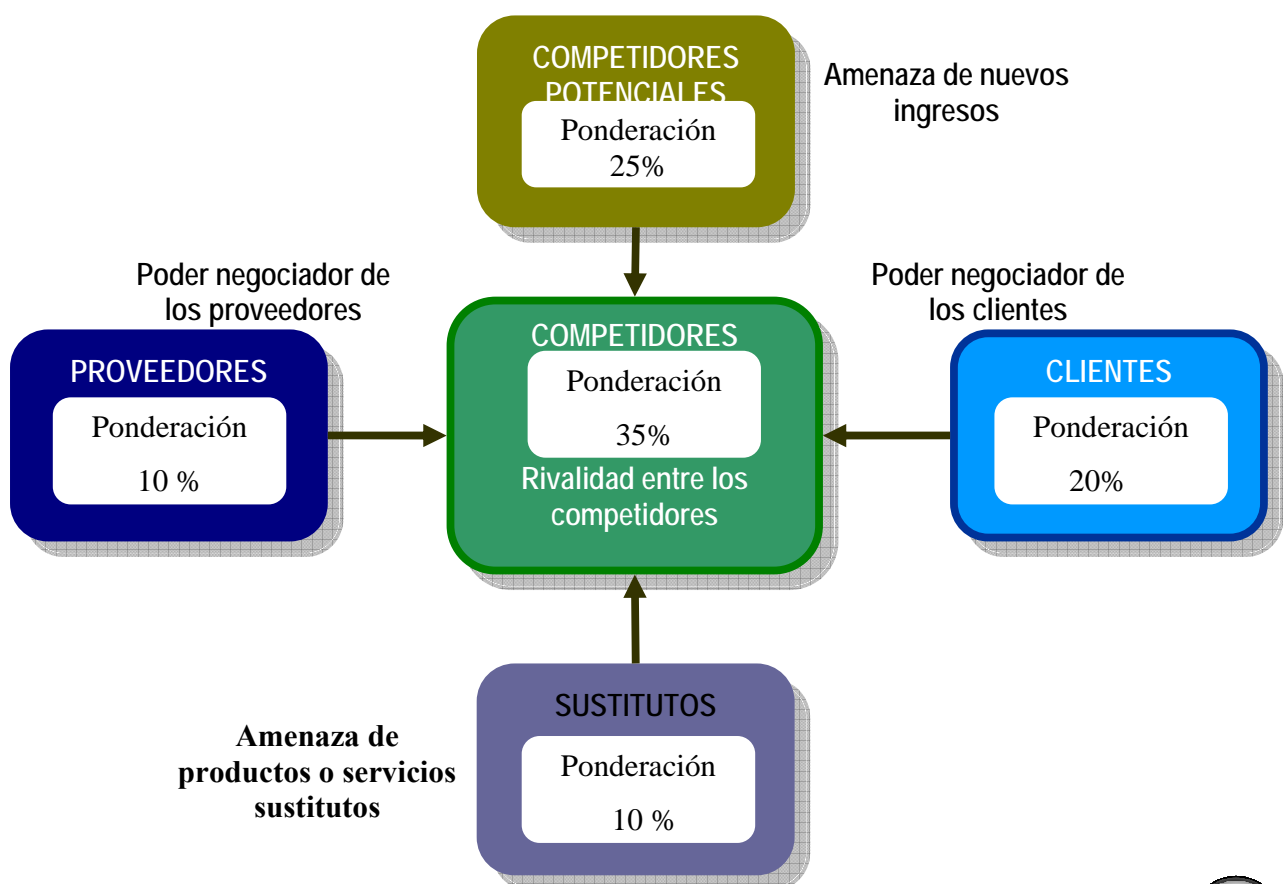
COMPETIDORES POTENCIALES

Ponderación 25%

Amenaza de nuevos ingresos

Poder negociador de los proveedores

PROVEEDORES

Ponderación

10 %

COMPETIDORES

Ponderación

35%

Rivalidad entre los competidores

Poder negociador de los clientes

CLIENTES

Ponderación

20%

Amenaza de productos o servicios sustitutos

SUSTITUTOS

Ponderación

10 %